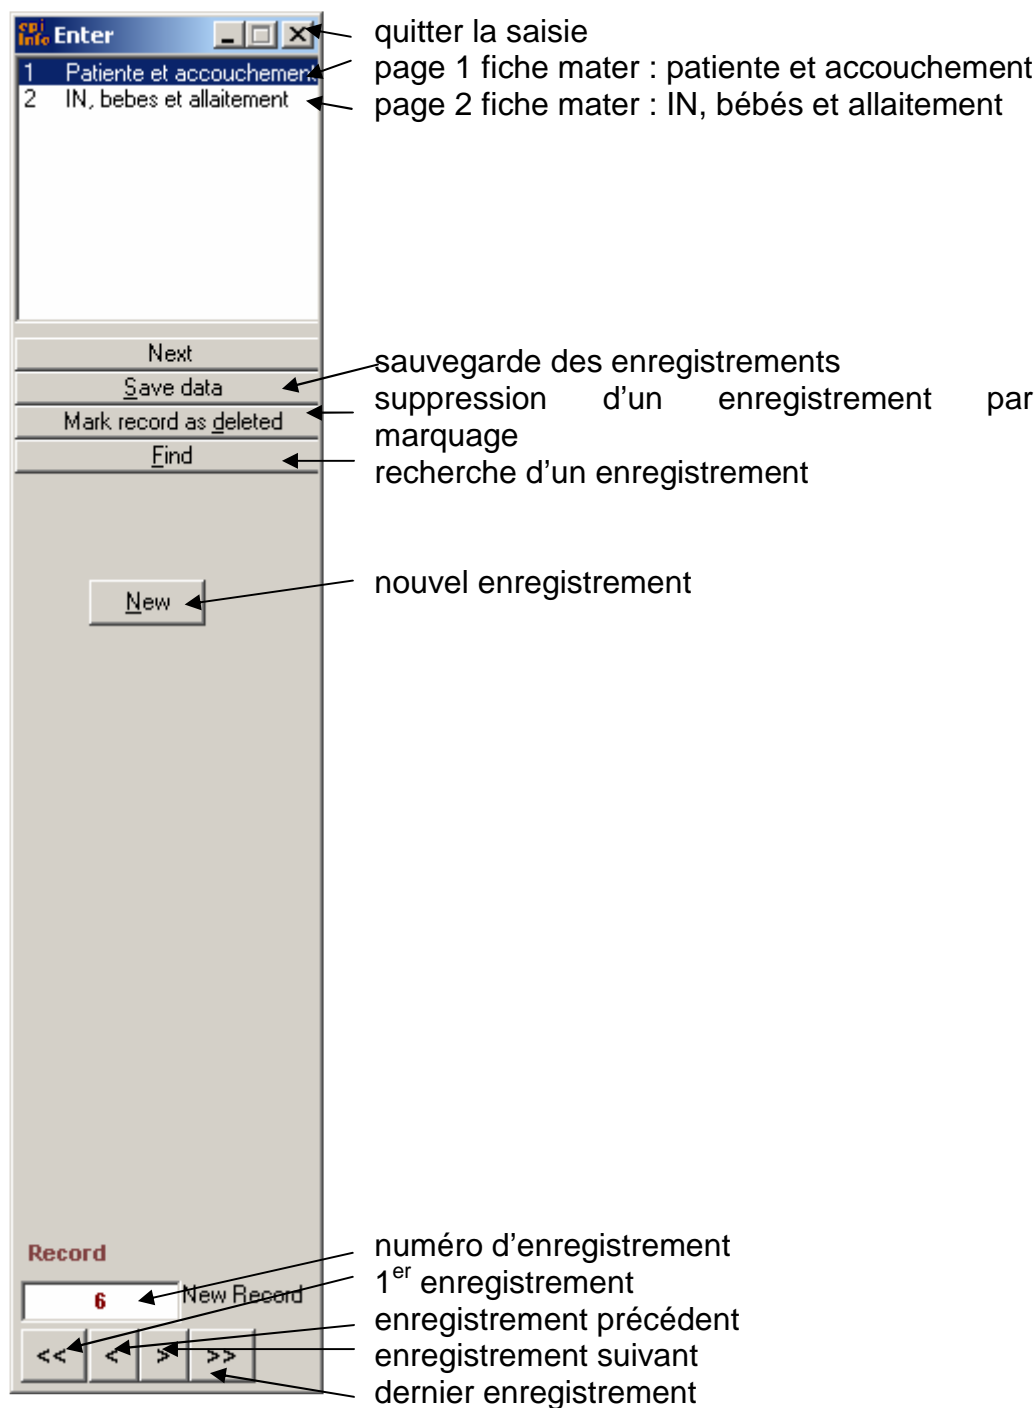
epi info Enter

1 Patiente et accouchemen

2 IN, bebes et allaitement

Next

Save data

Mark record as deleted

Find

New

Record

6 New Record

<< < > >>

quitter la saisie

page 1 fiche mater : patiente et accouchement

page 2 fiche mater : IN, bébés et allaitement

sauvegarde des enregistrements

suppression d'un enregistrement par marquage

recherche d'un enregistrement

nouvel enregistrement

numéro d'enregistrement

$1^{er}$ enregistrement

enregistrement précédent

enregistrement suivant

dernier enregistrement